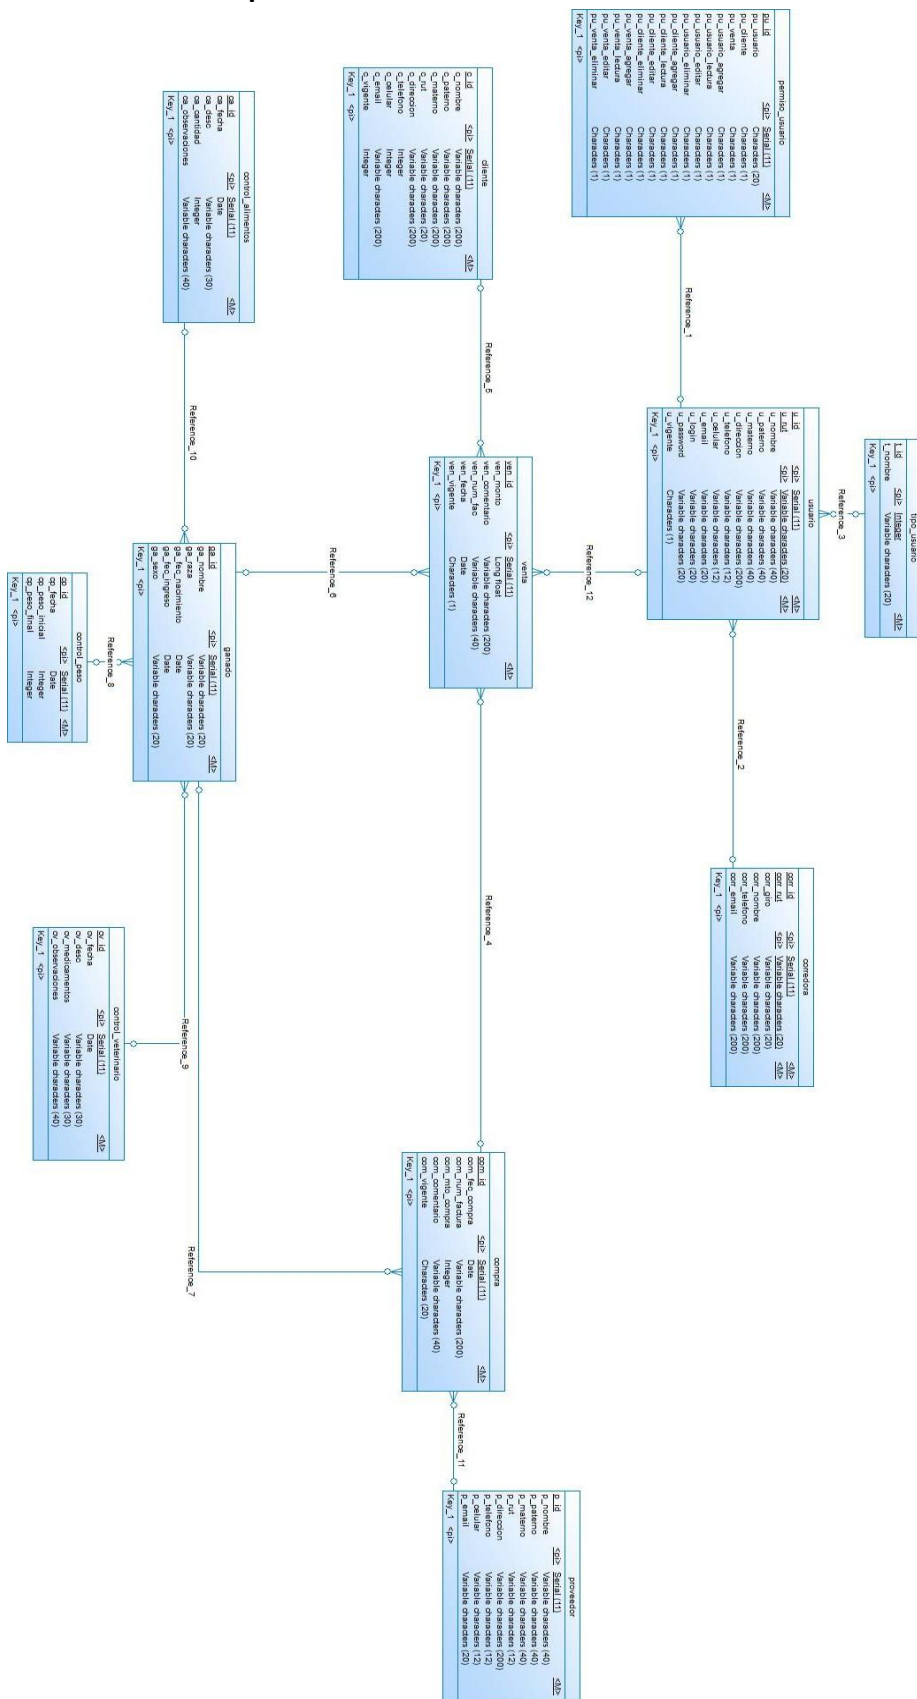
permiso_usuario

| pu_id | <pi> | Serial (11) | <M> |
|---|---|---|---|
| pu_usuario | | Characters (20) | |
| pu_cliente | | Characters (1) | |
| pu_venta | | Characters (1) | |
| pu_usuario_agregar | | Characters (1) | |
| pu_usuario_lectura | | Characters (1) | |
| pu_usuario_editar | | Characters (1) | |
| pu_usuario_eliminar | | Characters (1) | |
| pu_cliente_lectura | | Characters (1) | |
| pu_cliente_agregar | | Characters (1) | |
| pu_cliente_editar | | Characters (1) | |
| pu_cliente_eliminar | | Characters (1) | |
| pu_venta_agregar | | Characters (1) | |
| pu_venta_lectura | | Characters (1) | |
| pu_venta_editar | | Characters (1) | |
| pu_venta_eliminar | | Characters (1) | |

Key_1 <pi>

Reference_1

tipo_usuario

| t_id | <pi> | Integer | <M> |
|---|---|---|---|
| t_nombre | | Variable characters (20) | |

Key_1 <pi>

Reference_3

usuario

| u_id | <pi> | Serial (11) | <M> |
|---|---|---|---|
| u_rut | <pi> | Variable characters (20) | <M> |
| u_nombre | | Variable characters (40) | |
| u_paterno | | Variable characters (40) | |
| u_materno | | Variable characters (40) | |
| u_direccion | | Variable characters (200) | |
| u_telefono | | Variable characters (12) | |
| u_celular | | Variable characters (12) | |
| u_email | | Variable characters (20) | |
| u_login | | Variable characters (20) | |
| u_password | | Variable characters (20) | |
| u_vigente | | Characters (1) | |

Key_1 <pi>

Reference_12

Reference_2

corredora

| corr_id | <pi> | Serial (11) | <M> |
|---|---|---|---|
| corr_rut | <pi> | Variable characters (20) | <M> |
| corr_giro | | Variable characters (20) | |
| corr_nombre | | Variable characters (200) | |
| corr_telefono | | Variable characters (200) | |
| corr_email | | Variable characters (200) | |

Key_1 <pi>

cliente

| c_id | <pi> | Serial (11) | <M> |
|---|---|---|---|
| c_nombre | | Variable characters (200) | |
| c_paterno | | Variable characters (200) | |
| c_materno | | Variable characters (200) | |
| c_rut | | Variable characters (20) | |
| c_direccion | | Variable characters (200) | |
| c_telefono | | Integer | |
| c_celular | | Integer | |
| c_email | | Variable characters (200) | |
| c_vigente | | Integer | |

Key_1 <pi>

Reference_5

venta

| ven_id | <pi> | Serial (11) | <M> |
|---|---|---|---|
| ven_monto | | Long float | |
| ven_comentario | | Variable characters (200) | |
| ven_num_fac | | Variable characters (40) | |
| ven_fecha | | Date | |
| ven_vigente | | Characters (1) | |

Key_1 <pi>

Reference_6

Reference_4

control_alimentos

| ca_id | <pi> | Serial (11) | <M> |
|---|---|---|---|
| ca_fecha | | Date | |
| ca_desc | | Variable characters (30) | |
| ca_cantidad | | Integer | |
| ca_observaciones | | Variable characters (40) | |

Key_1 <pi>

Reference_10

ganado

| ga_id | <pi> | Serial (11) | <M> |
|---|---|---|---|
| ga_nombre | | Variable characters (20) | |
| ga_raza | | Variable characters (20) | |
| ga_fec_nacimiento | | Date | |
| ga_fec_ingreso | | Date | |
| ga_sexo | | Variable characters (20) | |

Key_1 <pi>

Reference_8

control_peso

| cp_id | <pi> | Serial (11) | <M> |
|---|---|---|---|
| cp_fecha | | Date | |
| cp_peso_inicial | | Integer | |
| cp_peso_final | | Integer | |

Key_1 <pi>

Reference_9

control_veterinario

| cv_id | <pi> | Serial (11) | <M> |
|---|---|---|---|
| cv_fecha | | Date | |
| cv_desc | | Variable characters (30) | |
| cv_medicamentos | | Variable characters (30) | |
| cv_observaciones | | Variable characters (40) | |

Key_1 <pi>

Reference_7

compra

| com_id | <pi> | Serial (11) | <M> |
|---|---|---|---|
| com_fec_compra | | Date | |
| com_num_factura | | Variable characters (200) | |
| com_num_compra | | Integer | |
| com_comentario | | Variable characters (40) | |
| com_vigente | | Characters (20) | |

Key_1 <pi>

Reference_11

proveedor

| p_id | <pi> | Serial (11) | <M> |
|---|---|---|---|
| p_nombre | | Variable characters (40) | |
| p_paterno | | Variable characters (40) | |
| p_materno | | Variable characters (40) | |
| p_rut | | Variable characters (12) | |
| p_direccion | | Variable characters (200) | |
| p_telefono | | Variable characters (12) | |
| p_celular | | Variable characters (12) | |
| p_email | | Variable characters (20) | |

Key_1 <pi>